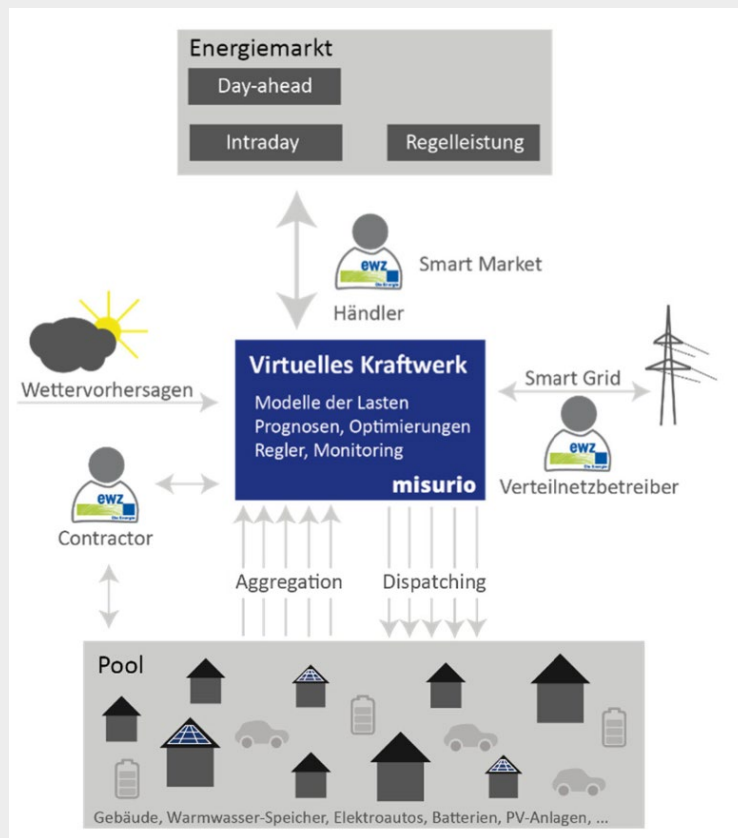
Energiemarkt

Day-ahead

Intraday

Regelleistung

ewz

Smart Market

Händler

Wettervorhersagen

Virtuelles Kraftwerk

Modelle der Lasten
Prognosen, Optimierungen
Regler, Monitoring

misurio

Smart Grid

ewz

Verteilnetzbetreiber

ewz

Contractor

Aggregation

Dispatching

Pool

Gebäude, Warmwasser-Speicher, Elektroautos, Batterien, PV-Anlagen, ...